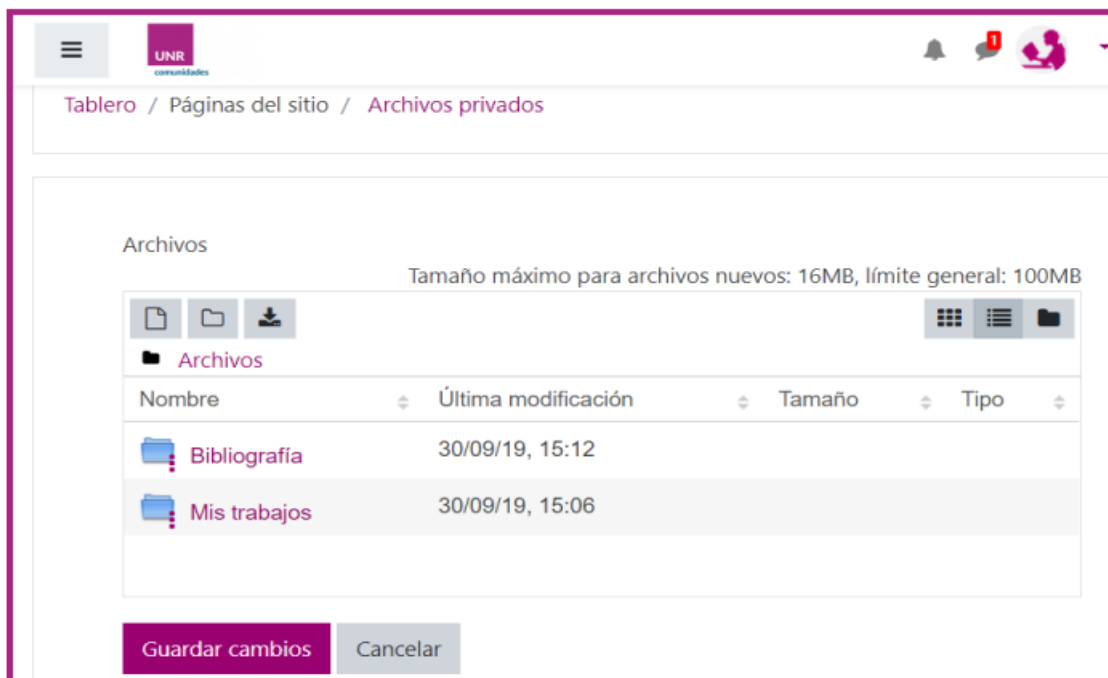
UNR comunidades

1

Tablero / Páginas del sitio / Archivos privados

Archivos

Tamaño máximo para archivos nuevos: 16MB, límite general: 100MB

Archivos

| Nombre | Última modificación | Tamaño | Tipo |
|---|---|---|---|
| Bibliografía | 30/09/19, 15:12 | | |
| Mis trabajos | 30/09/19, 15:06 | | |

Guardar cambios Cancelar